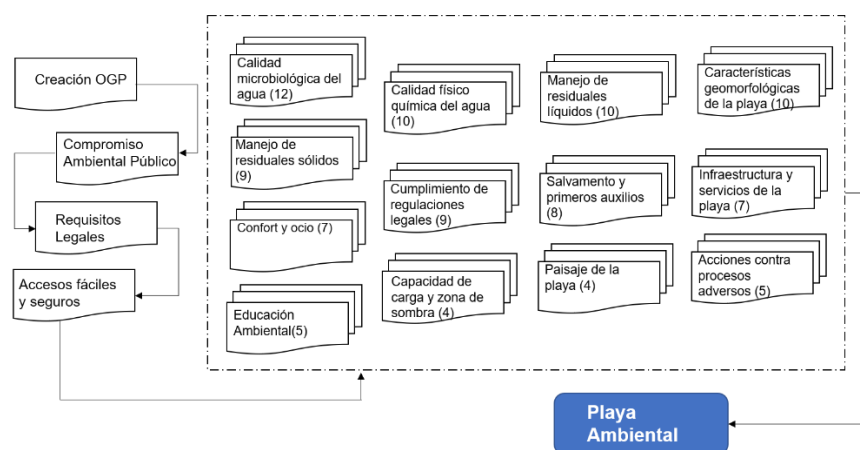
Creación OGP

Compromiso Ambiental Público

Requisitos Legales

Accesos fáciles y seguros

Calidad microbiológica del agua (12)

Calidad físico química del agua (10)

Manejo de residuales líquidos (10)

Características geomorfológicas de la playa (10)

Manejo de residuales sólidos (9)

Cumplimiento de regulaciones legales (9)

Salvamento y primeros auxilios (8)

Infraestructura y servicios de la playa (7)

Confort y ocio (7)

Capacidad de carga y zona de sombra (4)

Paisaje de la playa (4)

Acciones contra procesos adversos (5)

Educación Ambiental(5)

Playa Ambiental